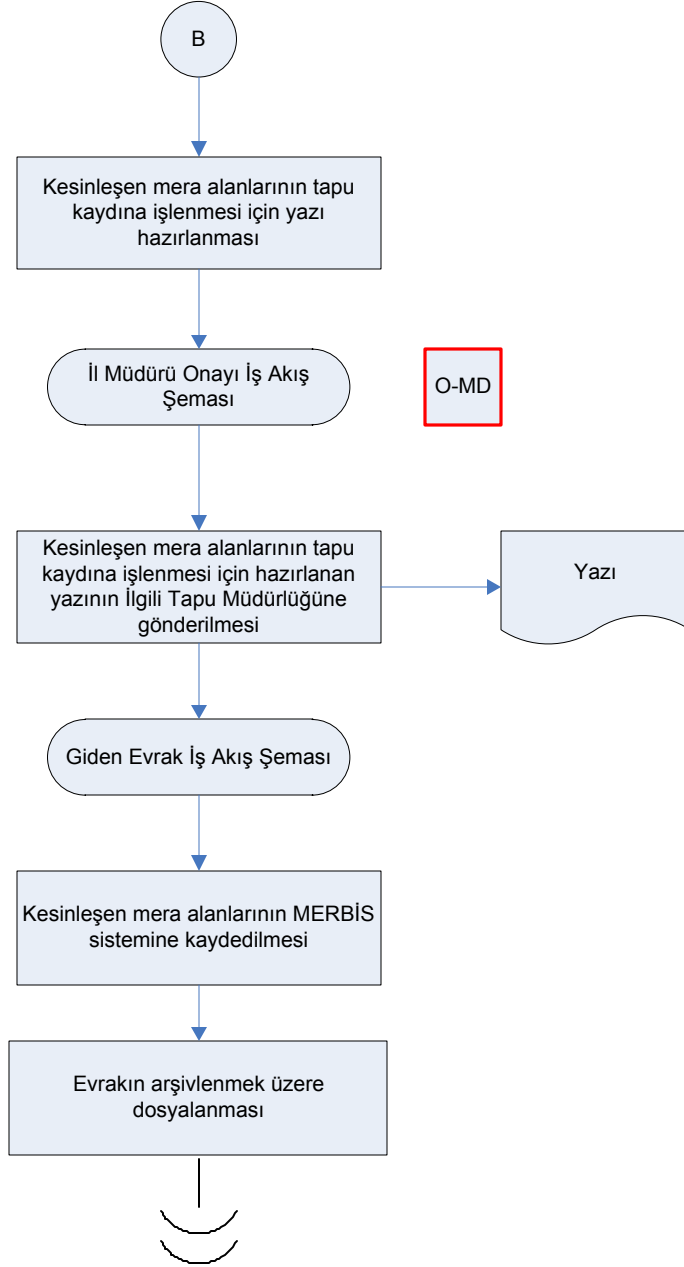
B

Kesinleşen mera alanlarının tapu kaydına işlenmesi için yazı hazırlanması

İl Müdürü Onayı İş Akış Şeması

O-MD

Kesinleşen mera alanlarının tapu kaydına işlenmesi için hazırlanan yazının İlgili Tapu Müdürlüğüne gönderilmesi

Yazı

Giden Evrak İş Akış Şeması

Kesinleşen mera alanlarının MERBİS sistemine kaydedilmesi

Evrakın arşivlenmek üzere dosyalanması